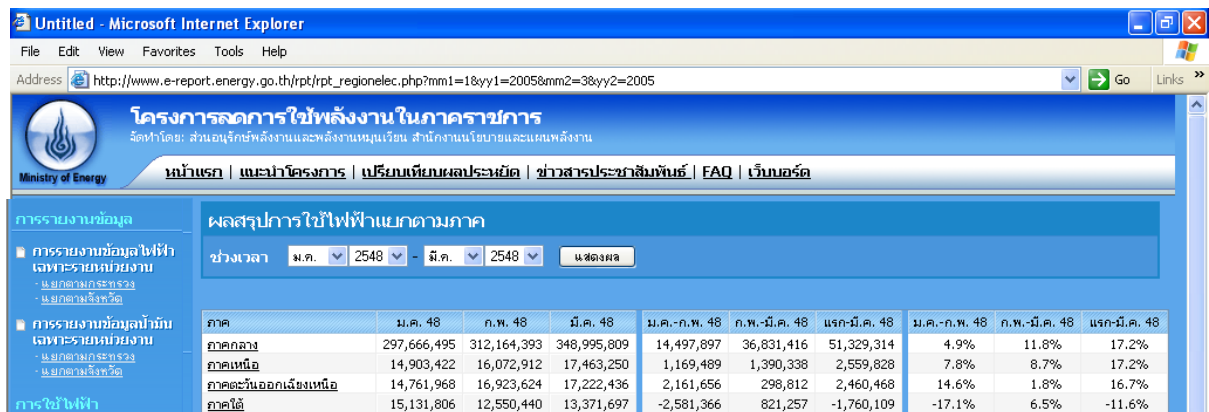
Untitled - Microsoft Internet Explorer

File Edit View Favorites Tools Help

Address http://www.e-report.energy.go.th/rpt/rpt_regionelec.php?mm1=1&yy1=2005&mm2=3&yy2=2005 Go Links »

Ministry of Energy

โครงการลดการใช้พลังงานในภาคราชการ

จัดทำโดย: ส่วนอนุรักษ์พลังงานและพลังงานหมุนเวียน สำนักงานนโยบายและแผนพลังงาน

หน้าแรก | แนะนำโครงการ | เปรียบเทียบผลประหยัด | ข่าวสารประชาสัมพันธ์ | FAQ | เว็บบอร์ด

การรายงานข้อมูล

การรายงานข้อมูลไฟฟ้า เฉพาะรายหน่วยงาน

- แยกตามกระทรวง
- แยกตามจังหวัด

การรายงานข้อมูลน้ำมัน เฉพาะรายหน่วยงาน

- แยกตามกระทรวง
- แยกตามจังหวัด

การใช้ไฟฟ้า

ผลสรุปการใช้ไฟฟ้าแยกตามภาค

ช่วงเวลา ม.ค. 2548 - มี.ค. 2548 แสดงผล

| ภาค | ม.ค. 48 | ก.พ. 48 | มี.ค. 48 | ม.ค.-ก.พ. 48 | ก.พ.-มี.ค. 48 | แรก-มี.ค. 48 | ม.ค.-ก.พ. 48 | ก.พ.-มี.ค. 48 | แรก-มี.ค. 48 |
|---|---|---|---|---|---|---|---|---|---|
| ภาคกลาง | 297,666,495 | 312,164,393 | 348,995,809 | 14,497,897 | 36,831,416 | 51,329,314 | 4.9% | 11.8% | 17.2% |
| ภาคเหนือ | 14,903,422 | 16,072,912 | 17,463,250 | 1,169,489 | 1,390,338 | 2,559,828 | 7.8% | 8.7% | 17.2% |
| ภาคตะวันออกเฉียงเหนือ | 14,761,968 | 16,923,624 | 17,222,436 | 2,161,656 | 298,812 | 2,460,468 | 14.6% | 1.8% | 16.7% |
| ภาคใต้ | 15,131,806 | 12,550,440 | 13,371,697 | -2,581,366 | 821,257 | -1,760,109 | -17.1% | 6.5% | -11.6% |